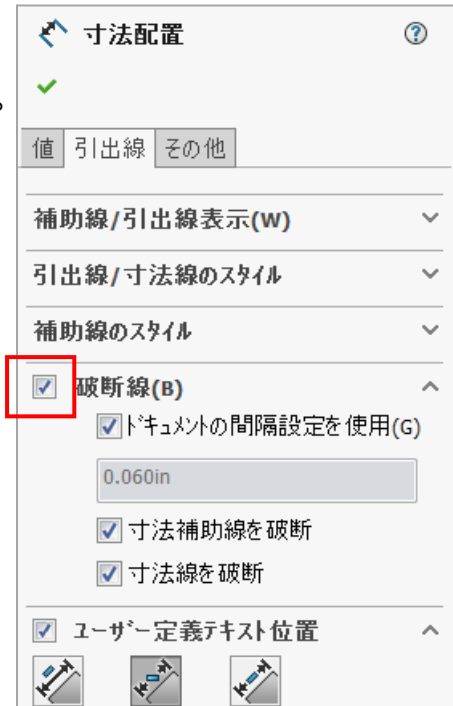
寸法配置

値 | 引出線 | その他

補助線/引出線表示(W)

引出線/寸法線のスタイル

補助線のスタイル

破断線(B)

ドキュメントの間隔設定を使用(G)

0.060in

寸法補助線を破断

寸法線を破断

ユーザー定義テキスト位置